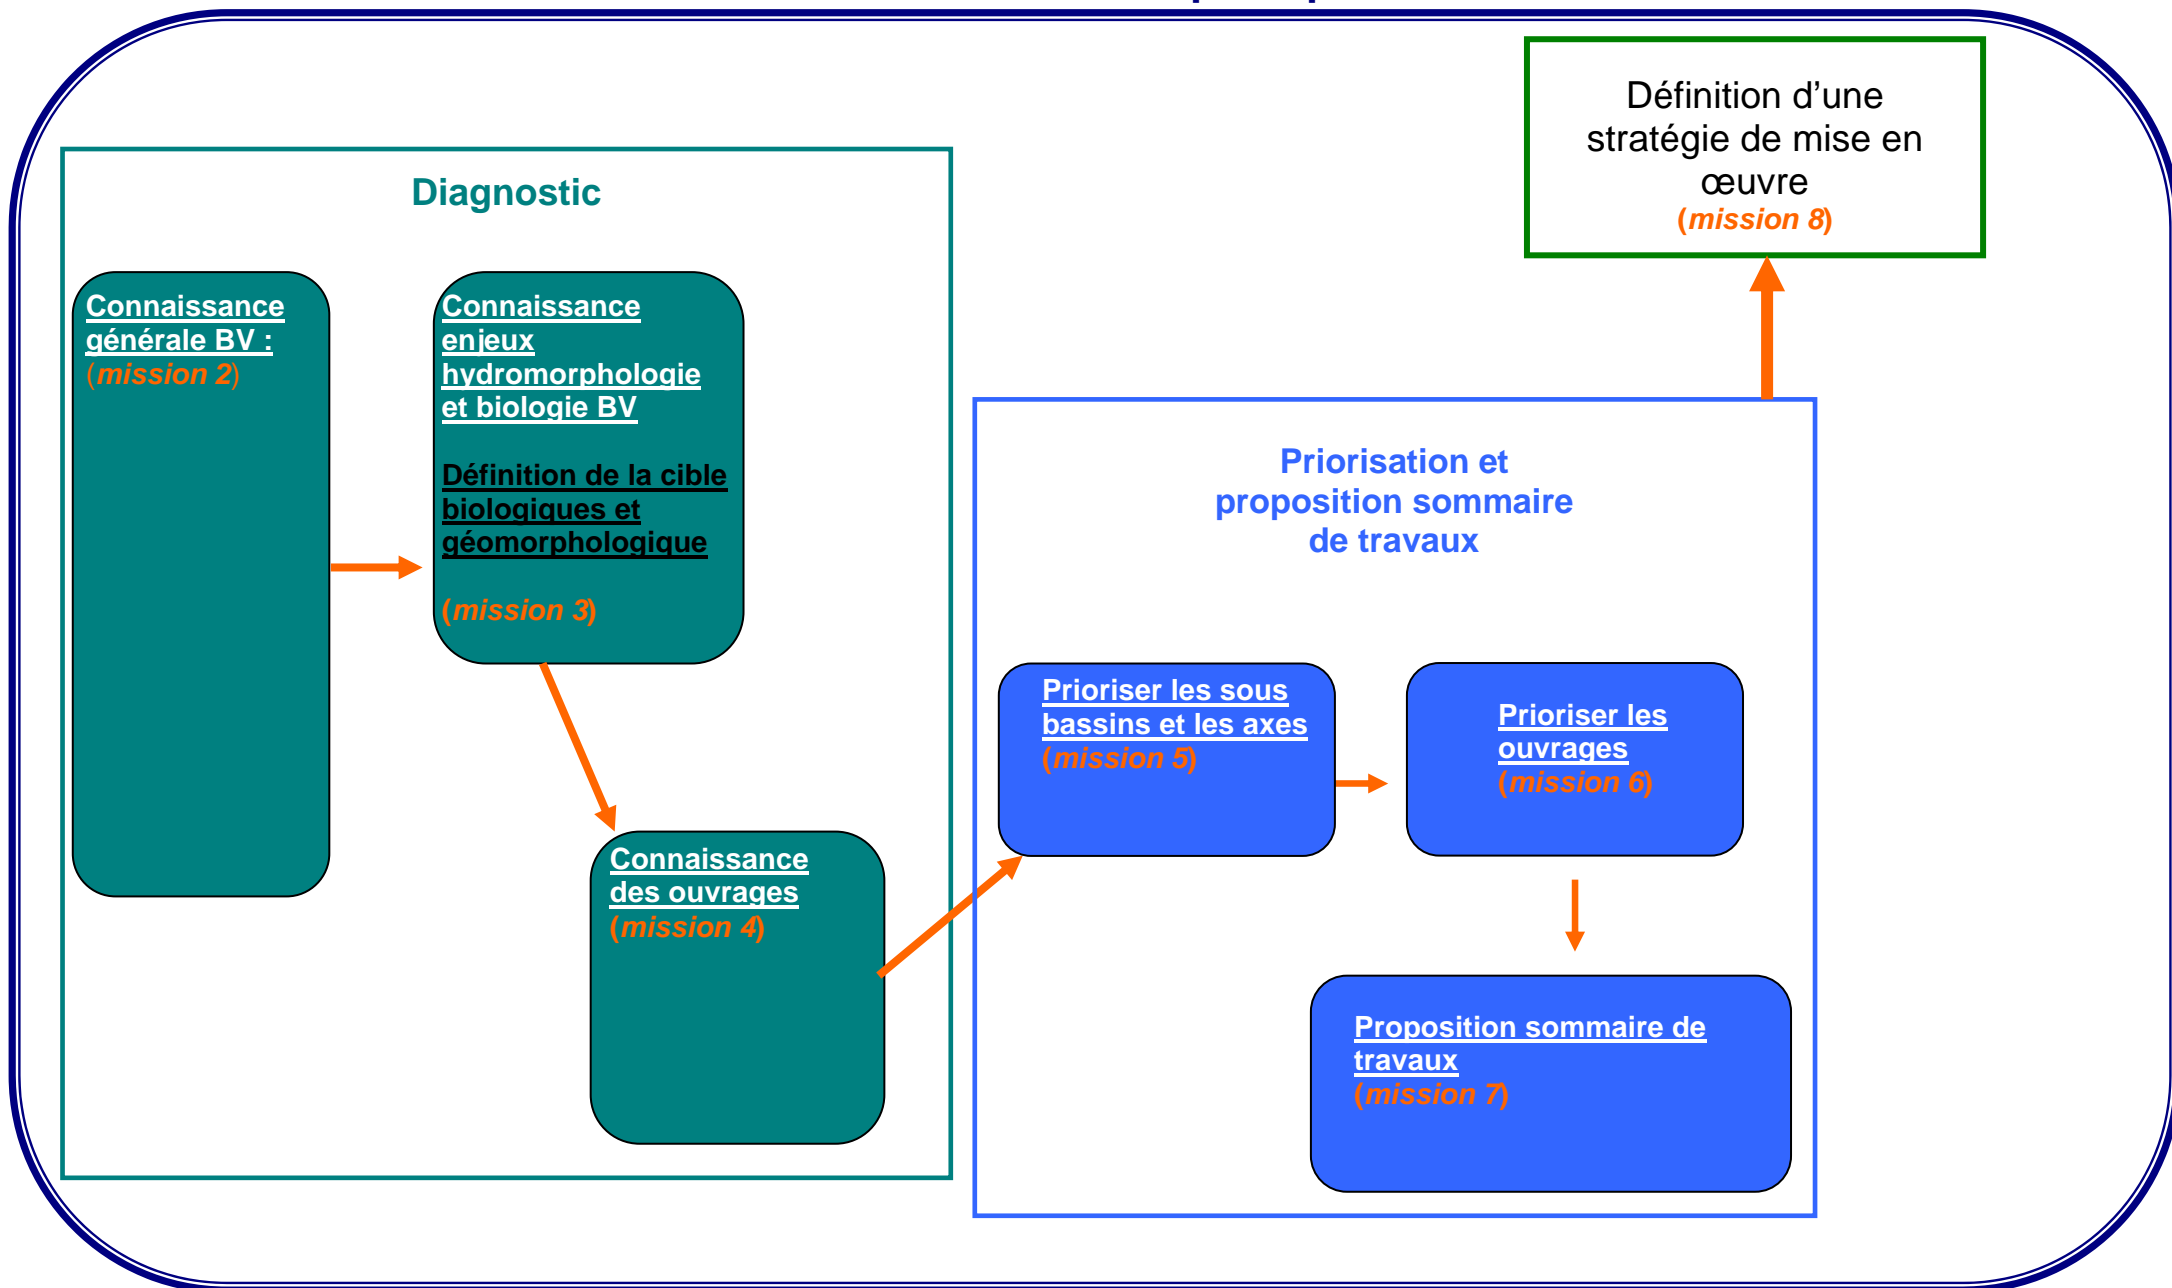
Définition d’une stratégie de mise en œuvre
(mission 8)

Diagnostic

Connaissance générale BV :
(mission 2)

Connaissance enjeux hydromorphologie et biologie BV

Définition de la cible biologiques et géomorphologique

(mission 3)

Connaissance des ouvrages
(mission 4)

Priorisation et proposition sommaire de travaux

Prioriser les sous bassins et les axes
(mission 5)

Prioriser les ouvrages
(mission 6)

Proposition sommaire de travaux
(mission 7)